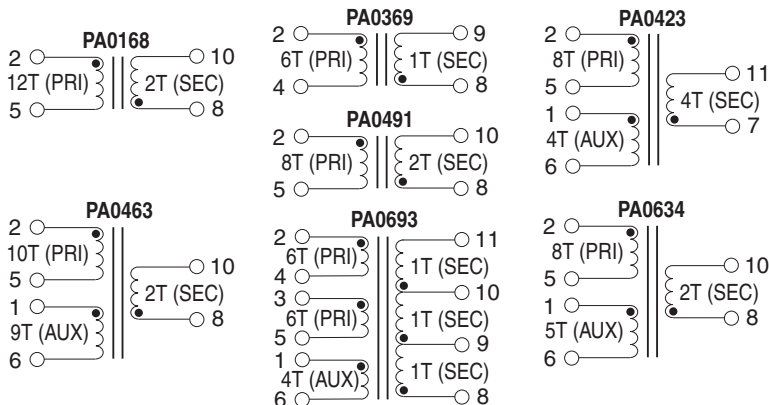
PA0168
2
12T (PRI)
5
2T (SEC)
10
8

PA0369
2
6T (PRI)
4
1T (SEC)
9
8

PA0491
2
8T (PRI)
5
2T (SEC)
10
8

PA0423
2
8T (PRI)
5
1
4T (AUX)
6
4T (SEC)
11
7

PA0463
2
10T (PRI)
5
1
9T (AUX)
6
2T (SEC)
10
8

PA0693
2
6T (PRI)
4
3
6T (PRI)
5
1
4T (AUX)
6
1T (SEC)
11
10
1T (SEC)
9
1T (SEC)
8

PA0634
2
8T (PRI)
5
1
5T (AUX)
6
2T (SEC)
10
8